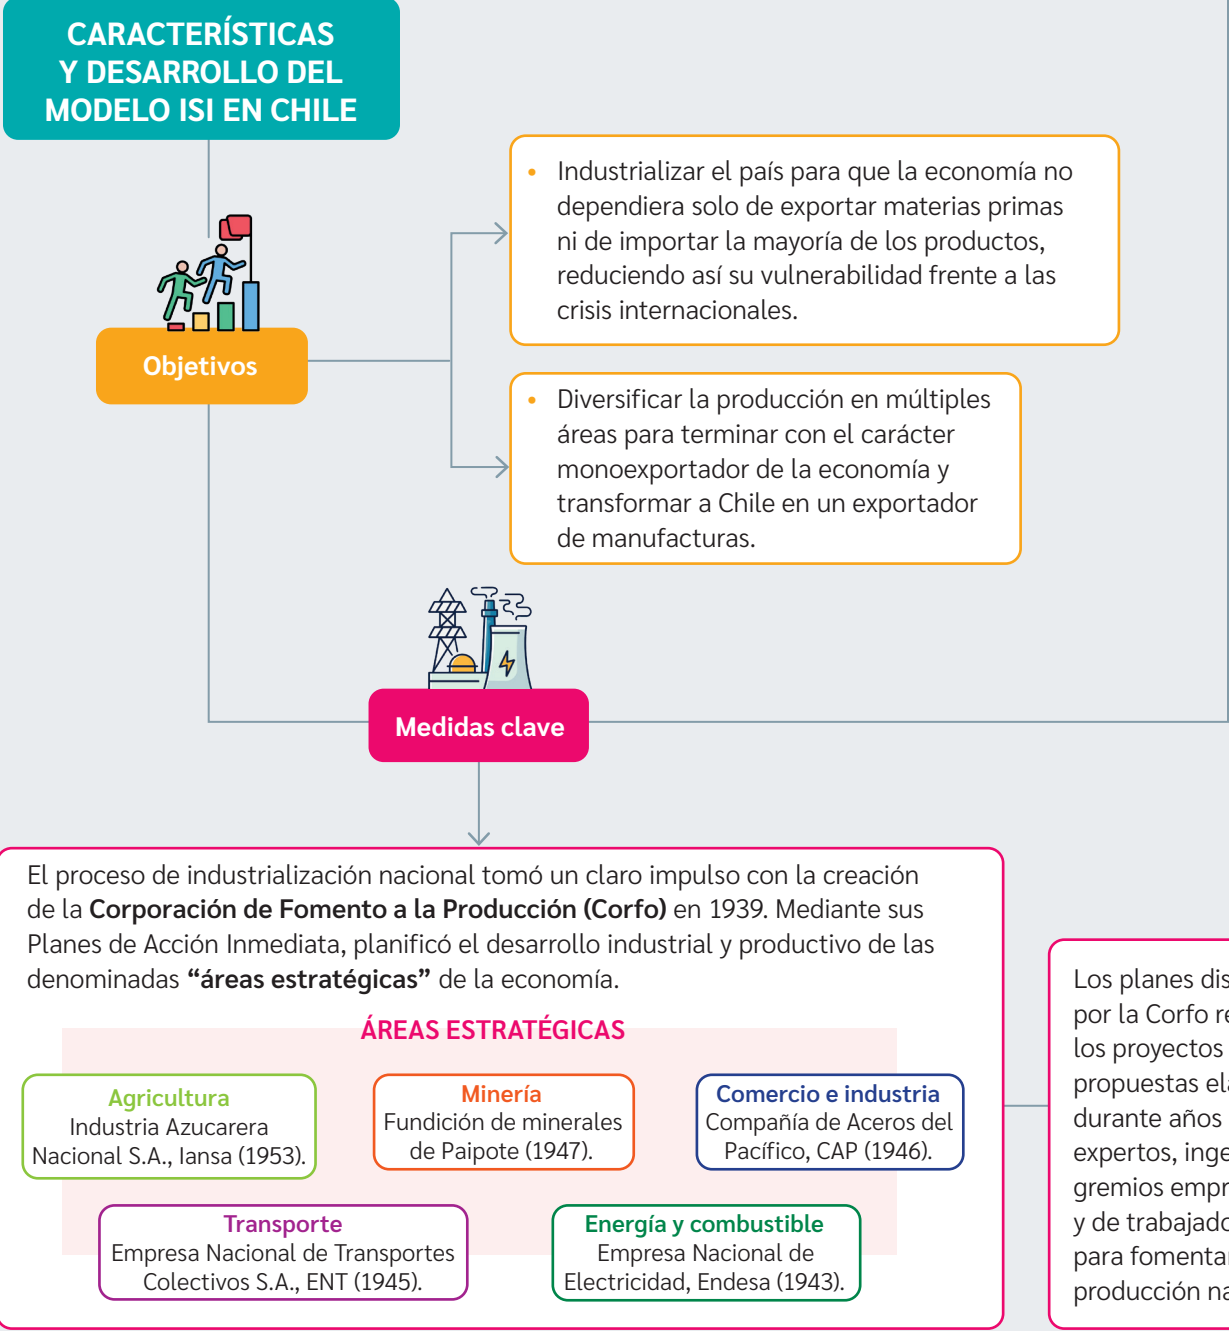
CARACTERÍSTICAS Y DESARROLLO DEL MODELO ISI EN CHILE

Objetivos

• Industrializar el país para que la economía no dependiera solo de exportar materias primas ni de importar la mayoría de los productos, reduciendo así su vulnerabilidad frente a las crisis internacionales.

• Diversificar la producción en múltiples áreas para terminar con el carácter monoexportador de la economía y transformar a Chile en un exportador de manufacturas.

Medidas clave

El proceso de industrialización nacional tomó un claro impulso con la creación de la **Corporación de Fomento a la Producción (Corfo)** en 1939. Mediante sus Planes de Acción Inmediata, planificó el desarrollo industrial y productivo de las denominadas **"áreas estratégicas"** de la economía.

ÁREAS ESTRATÉGICAS

Agricultura
Industria Azucarera Nacional S.A., Iansa (1953).

Minería
Fundición de minerales de Paipote (1947).

Comercio e industria
Compañía de Aceros del Pacífico, CAP (1946).

Transporte
Empresa Nacional de Transportes Colectivos S.A., ENT (1945).

Energía y combustible
Empresa Nacional de Electricidad, Endesa (1943).

Los planes dis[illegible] por la Corfo re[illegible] los proyectos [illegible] propuestas el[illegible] durante años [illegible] expertos, inge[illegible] gremios empr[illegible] y de trabajado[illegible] para fomentar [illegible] producción na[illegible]